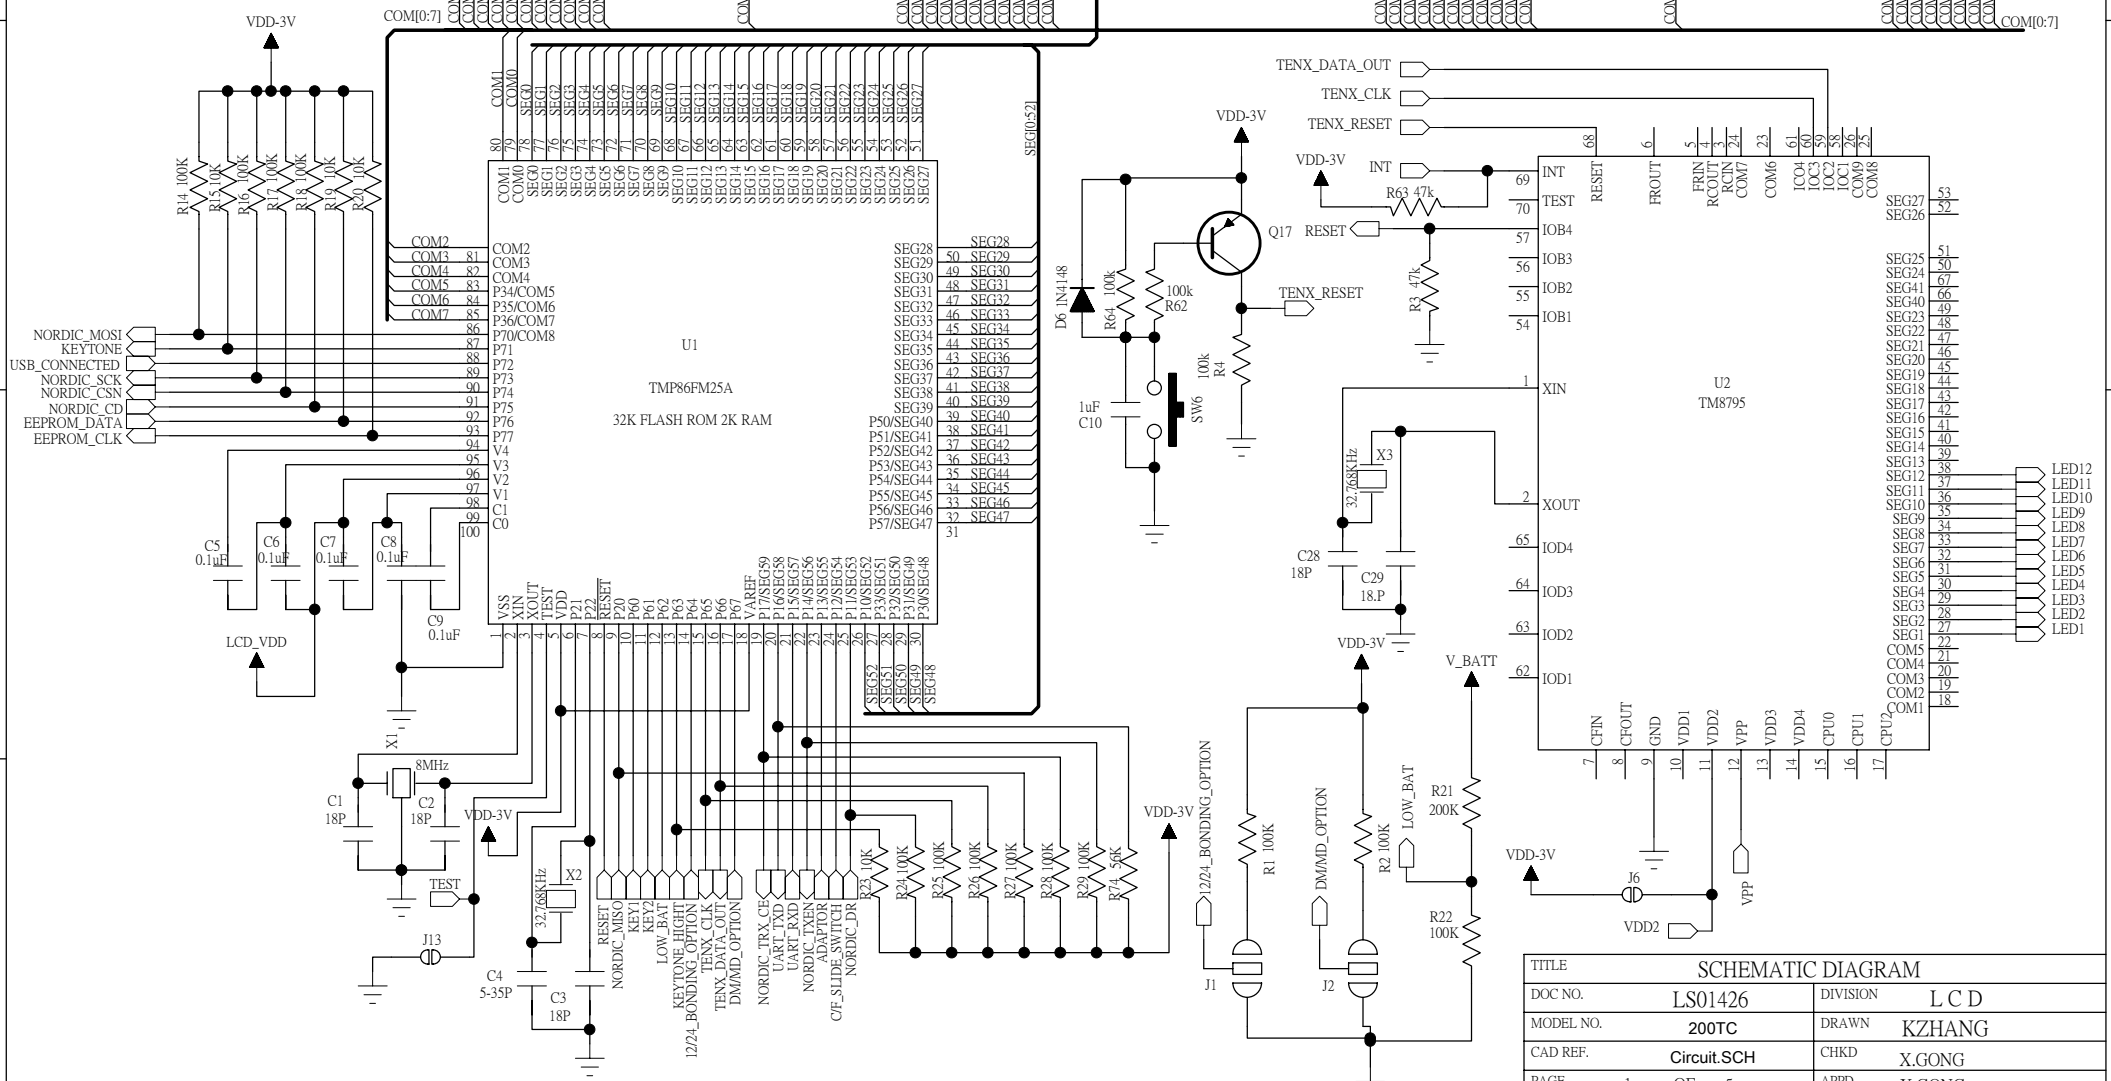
VDD-3V
COM[0:7]
COM[0:7]

R14 100K
R15 10K
R16 100K
R17 100K
R18 100K
R19 10K
R20 10K

NORDIC_MOSI
KEYTONE
USB_CONNECTED
NORDIC_SCK
NORDIC_CSN
NORDIC_CD
EEPROM_DATA
EEPROM_CLK

COM2
COM3
COM4
COM5
COM6
COM7

U1
TMP86FM25A
32K FLASH ROM 2K RAM

COM1 COM0 SEG0 SEG1 SEG2 SEG3 SEG4 SEG5 SEG6 SEG7 SEG8 SEG9 SEG10 SEG11 SEG12 SEG13 SEG14 SEG15 SEG16 SEG17 SEG18 SEG19 SEG20 SEG21 SEG22 SEG23 SEG24 SEG25 SEG26 SEG27
80 79 78 77 76 75 74 73 72 71 70 69 68 67 66 65 64 63 62 61 60 59 58 57 56 55 54 53 52 51
SEG[0:52]

COM2 COM3 COM4 P34/COM5 P35/COM6 P36/COM7 P70/COM8 P71 P72 P73 P74 P75 P76 P77 V4 V3 V2 V1 C1 C0
81 82 83 84 85 86 87 88 89 90 91 92 93 94 95 96 97 98 99 100

SEG28 SEG29 SEG30 SEG31 SEG32 SEG33 SEG34 SEG35 SEG36 SEG37 SEG38 SEG39 P50/SEG40 P51/SEG41 P52/SEG42 P53/SEG43 P54/SEG44 P55/SEG45 P56/SEG46 P57/SEG47
50 49 48 47 46 45 44 43 42 41 40 39 38 37 36 35 34 33 32 31

VSS XIN XOUT TEST VDD P21 P22 RESET P20 P60 P61 P62 P63 P64 P65 P66 P67 VAREF P17/SEG59 P16/SEG58 P15/SEG57 P14/SEG56 P13/SEG55 P12/SEG54 P11/SEG53 P10/SEG52 P33/SEG51 P32/SEG50 P31/SEG49 P30/SEG48
1 2 3 4 5 6 7 8 9 10 11 12 13 14 15 16 17 18 19 20 21 22 23 24 25 26 27 28 29 30
SEG52 SEG51 SEG50 SEG49 SEG48

C5 0.1uF
C6 0.1uF
C7 0.1uF
C8 0.1uF
C9 0.1uF
LCD_VDD
X1
8MHz
C1 18P
C2 18P
VDD-3V
TEST
J13
X2
32.768KHz
C4 5-35P
C3 18P

RESET
NORDIC_MISO
KEY1
KEY2
LOW_BAT
KEYTONE_HIGHT
12/24_BONDING_OPTION
TENX_CLK
TENX_DATA_OUT
DM/MD_OPTION
NORDIC_TRX_CE
UART_TXD
UART_RXD
NORDIC_TXEN
ADAPTOR
C/F_SLIDE_SWITCH
NORDIC_DR

R23 10K
R24 100K
R25 100K
R26 100K
R27 100K
R28 100K
R29 100K
R74 56K
VDD-3V

VDD-3V
D6 1N4148
R64 100k
100k R62
Q17
TENX_RESET
100k R4
1uF C10
SW6

12/24_BONDING_OPTION
R1 100K
J1
DM/MD_OPTION
R2 100K
J2
VDD-3V
LOW_BAT
V_BATT
R21 200K
R22 100K

TENX_DATA_OUT
TENX_CLK
TENX_RESET
VDD-3V
INT
R63 47k
RESET
R3 47k
X3
32.768KHz
C28 18P
C29 18.P
VDD-3V

U2
TM8795
INT TEST IOB4 IOB3 IOB2 IOB1 XIN XOUT IOD4 IOD3 IOD2 IOD1
69 70 57 56 55 54 1 2 65 64 63 62
RESET FROUT FRIN RCOUT RCIN COM7 COM6 ICO4 IOC3 IOC2 IOC1 COM9 COM8
68 6 5 4 3 24 23 61 60 59 58 26 25
SEG27 SEG26 SEG25 SEG24 SEG41 SEG40 SEG23 SEG22 SEG21 SEG20 SEG19 SEG18 SEG17 SEG16 SEG15 SEG14 SEG13 SEG12 SEG11 SEG10 SEG9 SEG8 SEG7 SEG6 SEG5 SEG4 SEG3 SEG2 SEG1 COM5 COM4 COM3 COM2 COM1
53 52 51 50 67 66 49 48 47 46 45 44 43 42 41 40 39 38 37 36 35 34 33 32 31 30 29 28 27 22 21 20 19 18
CFIN CFOUT GND VDD1 VDD2 VPP VDD3 VDD4 CPU0 CPU1 CPU2
7 8 9 10 11 12 13 14 15 16 17

LED12
LED11
LED10
LED9
LED8
LED7
LED6
LED5
LED4
LED3
LED2
LED1

VDD-3V
J6
VDD2
VPP

| TITLE | SCHEMATIC DIAGRAM | | |
|---|---|---|---|
| DOC NO. | LS01426 | DIVISION | L C D |
| MODEL NO. | 200TC | DRAWN | KZHANG |
| CAD REF. | Circuit.SCH | CHKD | X.GONG |
| PAGE | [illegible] | APPD | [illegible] |